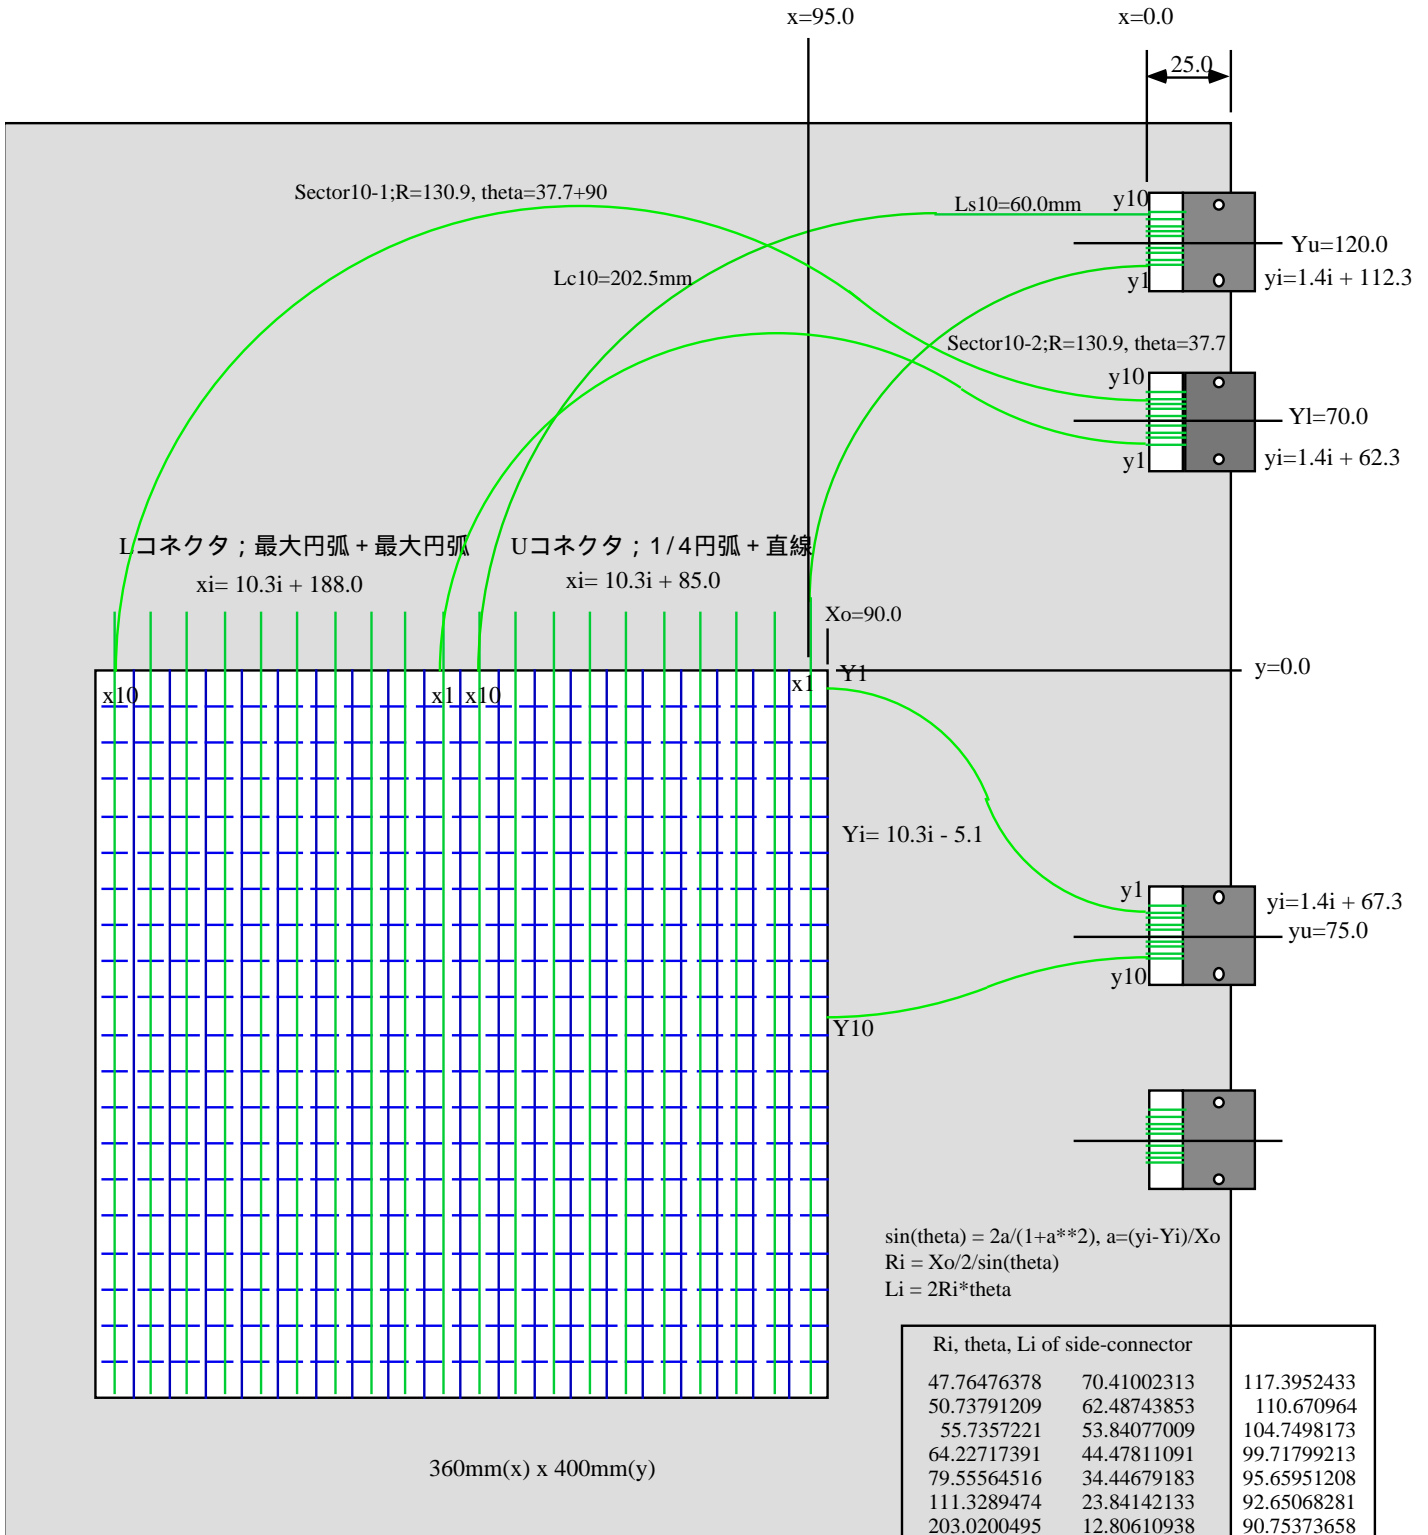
x=95.0

x=0.0

25.0

Sector10-1;R=130.9, theta=37.7+90

Ls10=60.0mm

y10

Yu=120.0

y1

yi=1.4i + 112.3

Lc10=202.5mm

Sector10-2;R=130.9, theta=37.7

y10

Yl=70.0

y1

yi=1.4i + 62.3

Lコネクタ；最大円弧＋最大円弧

Uコネクタ；1/4円弧＋直線

xi= 10.3i + 188.0

xi= 10.3i + 85.0

Xo=90.0

Y1

y=0.0

x10

x1

x10

x1

Yi= 10.3i - 5.1

y1

yi=1.4i + 67.3

yu=75.0

y10

Y10

sin(theta) = 2a/(1+a**2), a=(yi-Yi)/Xo
Ri = Xo/2/sin(theta)
Li = 2Ri*theta

Ri, theta, Li of side-connector

| | | |
|---|---|---|
| 47.76476378 | 70.41002313 | 117.3952433 |
| 50.73791209 | 62.48743853 | 110.670964 |
| 55.7357221 | 53.84077009 | 104.7498173 |
| 64.22717391 | 44.47811091 | 99.71799213 |
| 79.55564516 | 34.44679183 | 95.65951208 |
| 111.3289474 | 23.84142133 | 92.65068281 |
| 203.0200495 | 12.80610938 | 90.75373658 |

360mm(x) x 400mm(y)